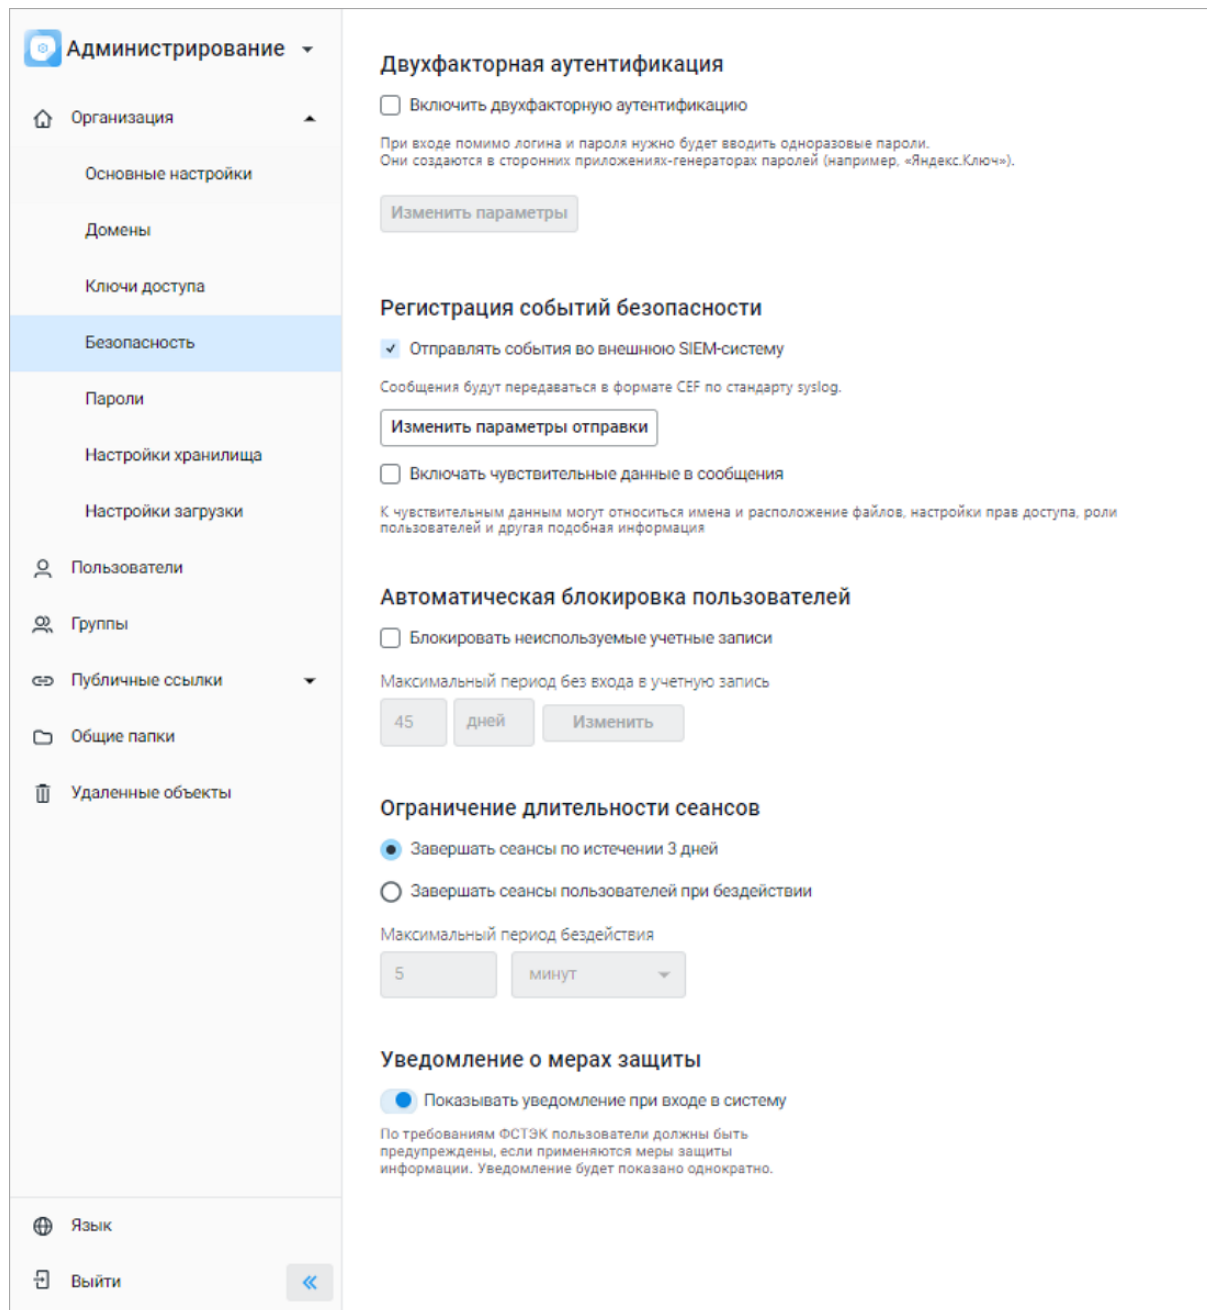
Администрирование

Организация

Основные настройки

Домены

Ключи доступа

Безопасность

Пароли

Настройки хранилища

Настройки загрузки

Пользователи

Группы

Публичные ссылки

Общие папки

Удаленные объекты

Язык

Выйти

Двухфакторная аутентификация

Включить двухфакторную аутентификацию

При входе помимо логина и пароля нужно будет вводить одноразовые пароли. Они создаются в сторонних приложениях-генераторах паролей (например, «Яндекс.Ключ»).

Изменить параметры

Регистрация событий безопасности

Отправлять события во внешнюю SIEM-систему

Сообщения будут передаваться в формате CEF по стандарту syslog.

Изменить параметры отправки

Включать чувствительные данные в сообщения

К чувствительным данным могут относиться имена и расположение файлов, настройки прав доступа, роли пользователей и другая подобная информация

Автоматическая блокировка пользователей

Блокировать неиспользуемые учетные записи

Максимальный период без входа в учетную запись

45 дней Изменить

Ограничение длительности сеансов

Завершать сеансы по истечении 3 дней

Завершать сеансы пользователей при бездействии

Максимальный период бездействия

5 минут

Уведомление о мерах защиты

Показывать уведомление при входе в систему

По требованиям ФСТЭК пользователи должны быть предупреждены, если применяются меры защиты информации. Уведомление будет показано однократно.